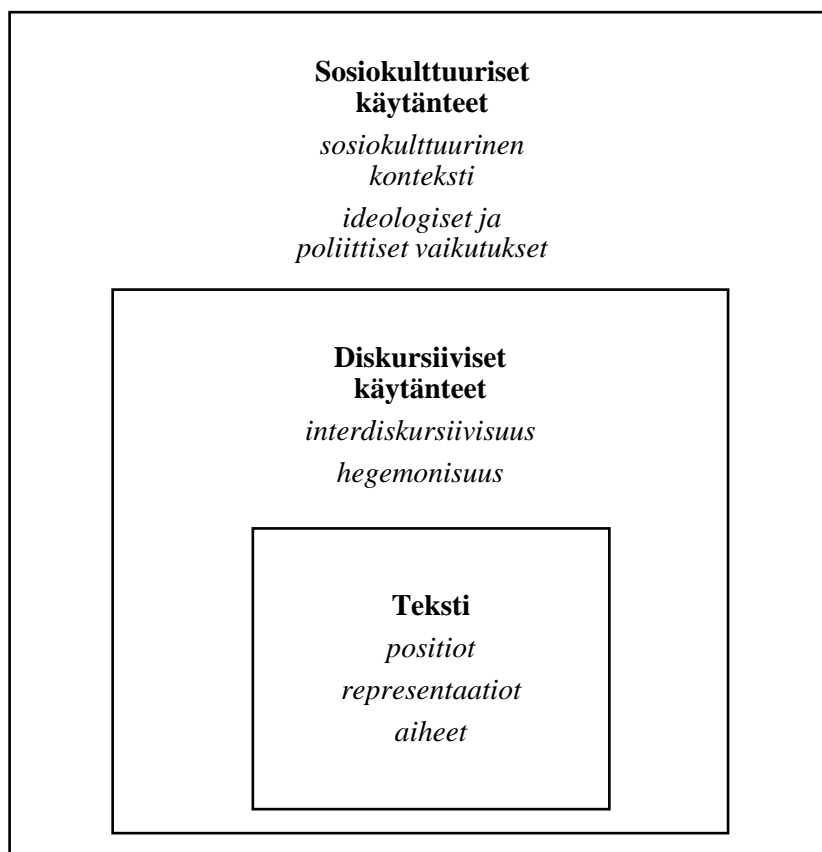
Sosiokulttuuriset käytänteet

sosiokulttuurinen konteksti

ideologiset ja poliittiset vaikutukset

Diskursiiviset käytänteet

interdiskursiivisuus

hegemonisuus

Teksti

positiot

representaatiot

aiheet